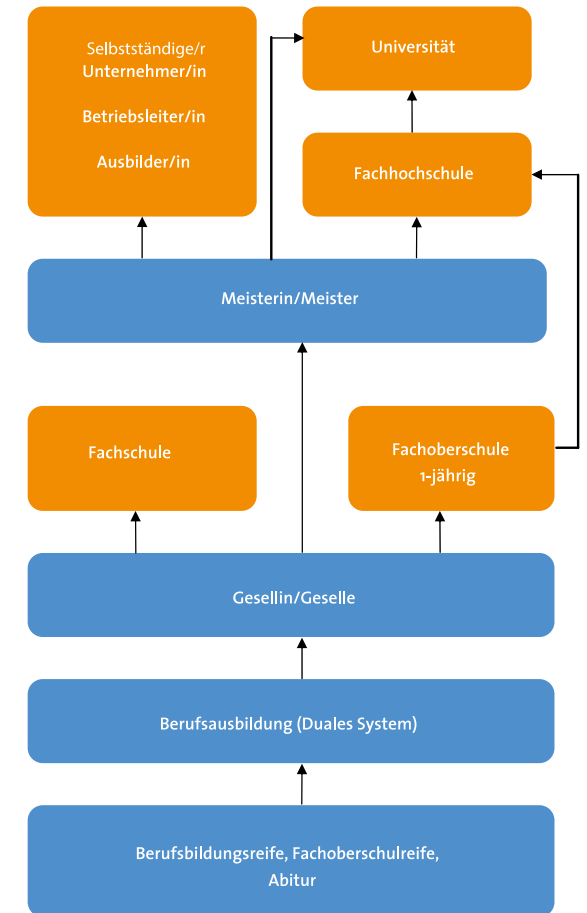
Selbstständige/r
Unternehmer/in

Betriebsleiter/in

Ausbilder/in

Universität

Fachhochschule

Meisterin/Meister

Fachschule

Fachoberschule
1-jährig

Gesellin/Geselle

Berufsausbildung (Duales System)

Berufsbildungsreife, Fachoberschulreife, Abitur